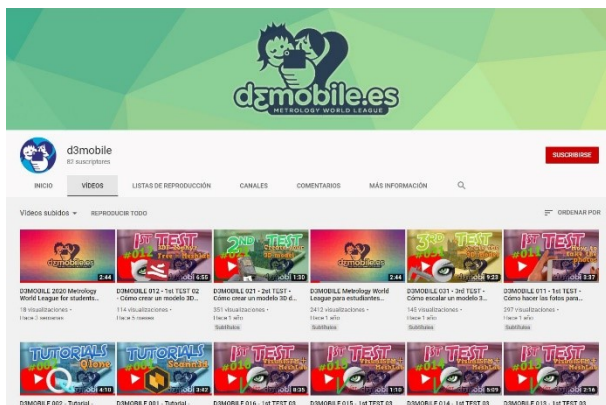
d3mobile.es
METROLOGY WORLD LEAGUE

d3mobile
83 suscriptores

SUSCRIBIRSE

INICIO
VÍDEOS
LISTAS DE REPRODUCCIÓN
CANALES
COMENTARIOS
MÁS INFORMACIÓN

Videos subidos
REPRODUCIR TODO
ORDENAR POR

2:44
D3MOBILE 2020 Metrology World League for students...
18 visualizaciones • Hace 3 semanas

1st TEST
6:55
D3MOBILE 012 - 1st TEST 02 - Cómo crear un modelo 3D...
114 visualizaciones • Hace 5 meses

2nd TEST
1:30
D3MOBILE 021 - 2nd TEST - Cómo crear un modelo 3D d...
351 visualizaciones • Hace 1 año
Subtítulos

d3mobile.es
2:44
D3MOBILE Metrology World League para estudiantes...
2412 visualizaciones • Hace 1 año

3rd TEST
9:23
D3MOBILE 031 - 3rd TEST - Cómo escalar un modelo 3...
145 visualizaciones • Hace 1 año
Subtítulos

1st TEST
2:37
D3MOBILE 011 - 1st TEST - Cómo hacer las fotos para...
297 visualizaciones • Hace 1 año
Subtítulos

TUTORIALS
4:10
D3MOBILE 002 - Tutorial -

TUTORIALS
3:42
D3MOBILE 001 - Tutorial -

1st TEST
8:35
D3MOBILE 016 - 1st TEST 03

1st TEST
1:10
D3MOBILE 015 - 1st TEST 03

1st TEST
5:09
D3MOBILE 014 - 1st TEST 03

1st TEST
2:16
D3MOBILE 013 - 1st TEST 03